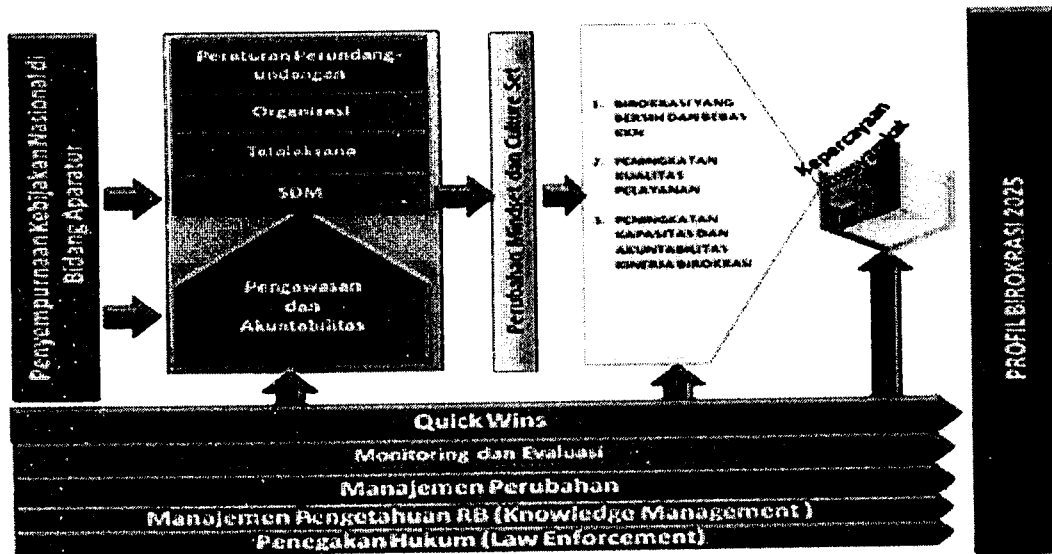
Penyempurnaan Kebijakan Nasional di Bidang Aparatur

Peraturan Perundang-undangan

Organisasi

Tatalaksana

SDM

Pengawasan dan Akuntabilitas

Perubahan Mindset dan Culture Set

1. BIROKRASI YANG BERSIH DAN BEBAS KKN

2. PENINGKATAN KUALITAS PELAYANAN

3. PENINGKATAN KAPASITAS DAN AKUNTABILITAS KINERJA BIROKRASI

Kepercayaan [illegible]

PROFIL BIROKRASI 2025

Quick Wins

Monitoring dan Evaluasi

Manajemen Perubahan

Manajemen Pengetahuan RB (Knowledge Management)

Penegakan Hukum (Law Enforcement)